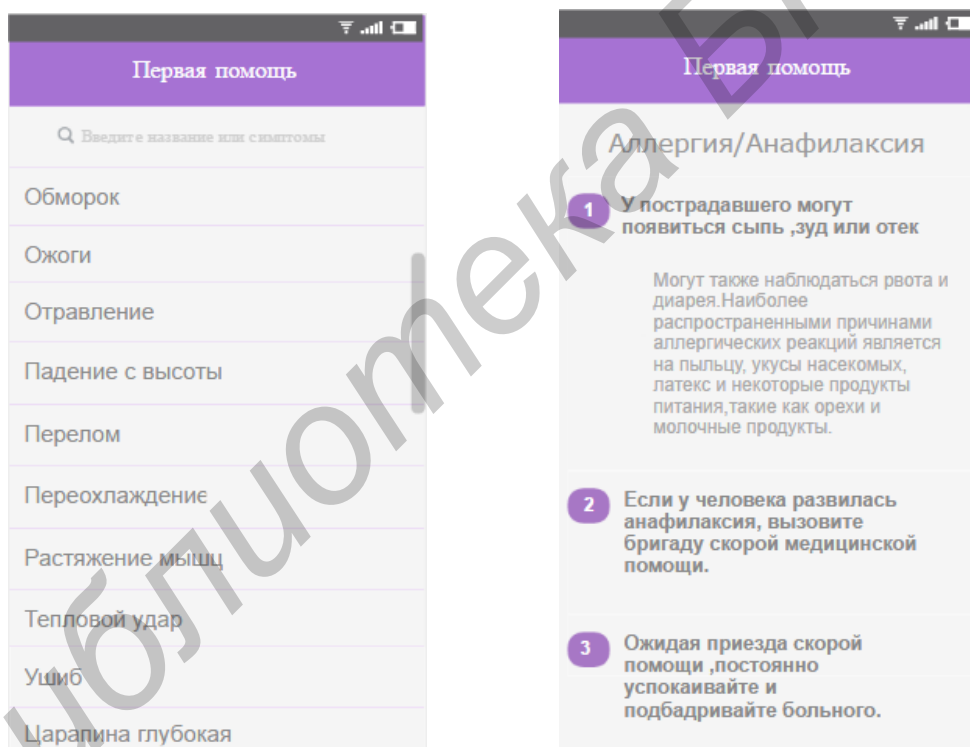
Первая помощь

Введите название или симптомы

Обморок

Ожоги

Отравление

Падение с высоты

Перелом

Переохлаждение

Растяжение мышц

Тепловой удар

Ушиб

Царапина глубокая

Первая помощь

Аллергия/Анафилаксия

1 У пострадавшего могут появиться сыпь ,зуд или отек

Могут также наблюдаться рвота и диарея.Наиболее распространенными причинами аллергических реакций является на пыльцу, укусы насекомых, латекс и некоторые продукты питания,такие как орехи и молочные продукты.

2 Если у человека развилась анафилаксия, вызовите бригаду скорой медицинской помощи.

3 Ожидая приезда скорой помощи ,постоянно успокаивайте и подбадривайте больного.

Библиотека БГ